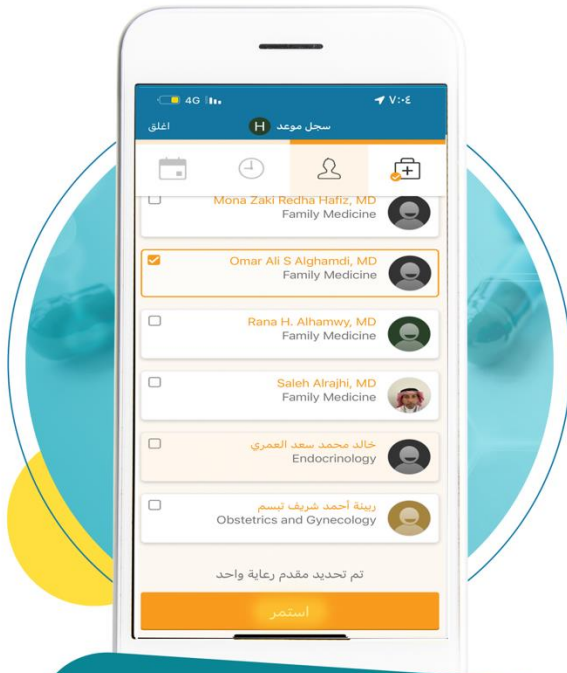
4G
٧:٠٤
سجل موعد
اغلق

Mona Zaki Redha Hafiz, MD
Family Medicine

Omar Ali S Alghamdi, MD
Family Medicine

Rana H. Alhamwy, MD
Family Medicine

Saleh Alrajhi, MD
Family Medicine

خالد محمد سعد العمري
Endocrinology

زينة أحمد شريف تبسم
Obstetrics and Gynecology

تم تحديد مقدم رعاية واحد

استمر